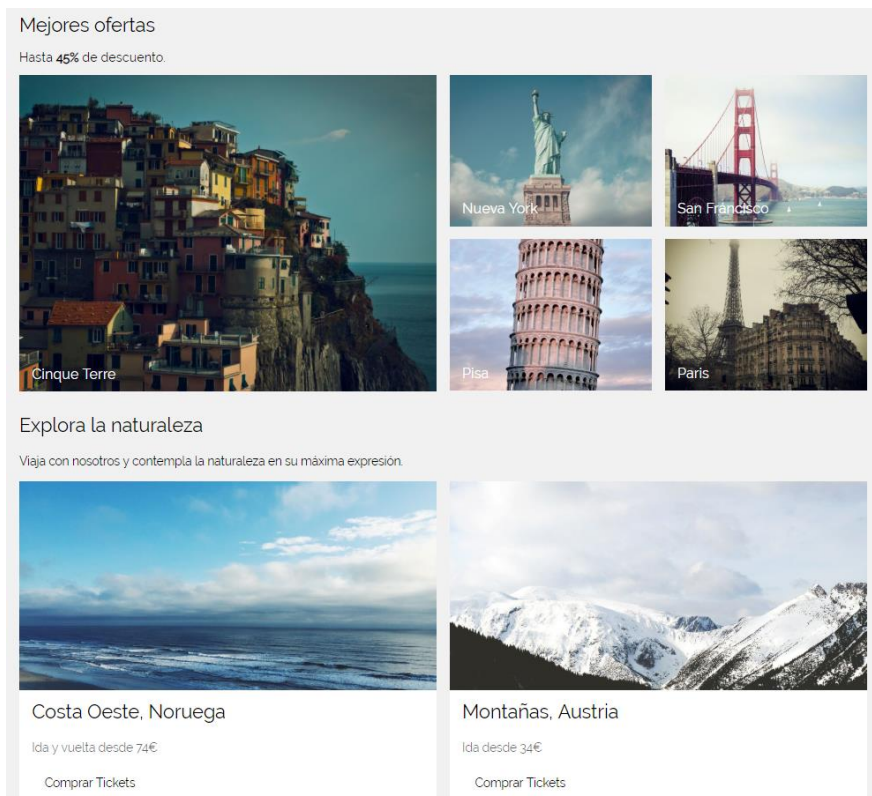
Mejores ofertas

Hasta **45%** de descuento.

Cinque Terre

Nueva York

San Francisco

Pisa

Paris

Explora la naturaleza

Viaja con nosotros y contempla la naturaleza en su máxima expresión.

Costa Oeste, Noruega

Ida y vuelta desde 74€

Comprar Tickets

Montañas, Austria

Ida desde 34€

Comprar Tickets